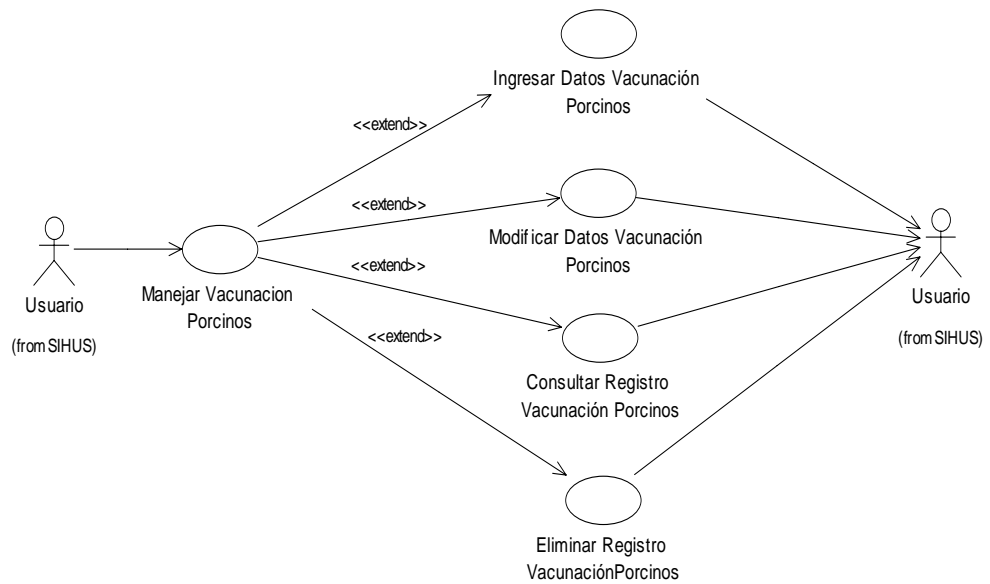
Ingresar Datos Vacunación Porcinos

<<extend>>

<<extend>>

Modificar Datos Vacunación Porcinos

<<extend>>

Usuario

(from SIHUS)

Manejar Vacunacion Porcinos

<<extend>>

Consultar Registro Vacunación Porcinos

Usuario

(from SIHUS)

Eliminar Registro VacunaciónPorcinos